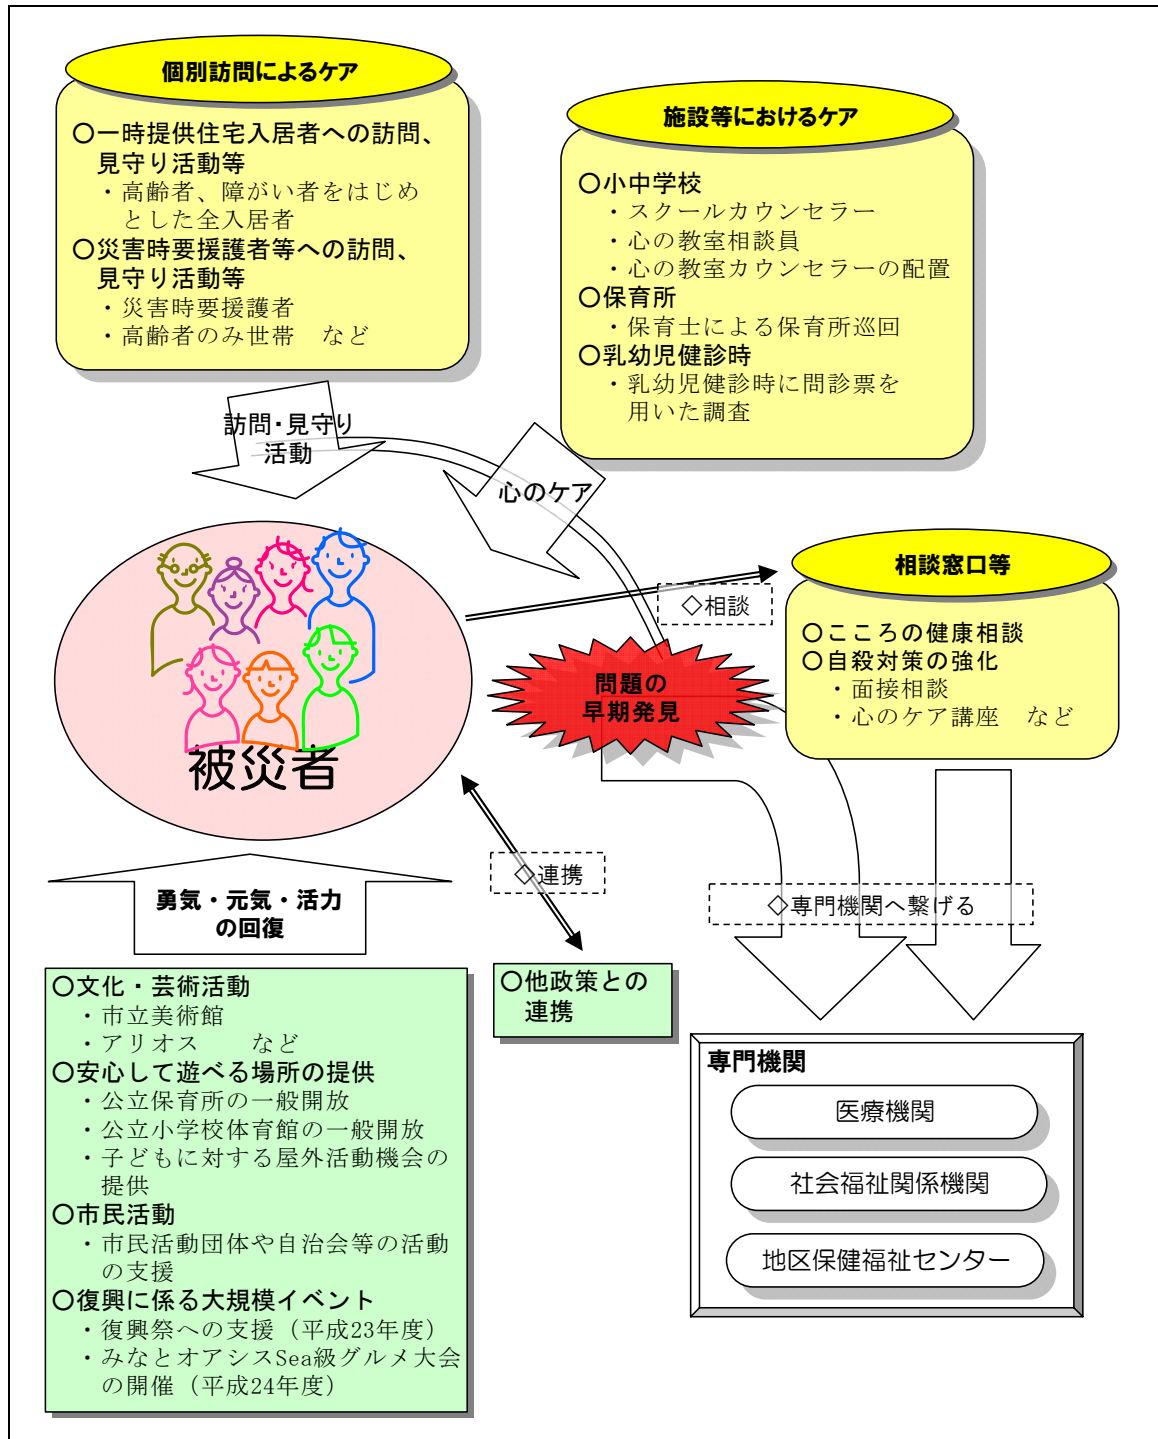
個別訪問によるケア

○一時提供住宅入居者への訪問、見守り活動等
・高齢者、障がい者をはじめとした全入居者
○災害時要援護者等への訪問、見守り活動等
・災害時要援護者
・高齢者のみ世帯　など

施設等におけるケア

○小中学校
・スクールカウンセラー
・心の教室相談員
・心の教室カウンセラーの配置
○保育所
・保育士による保育所巡回
○乳幼児健診時
・乳幼児健診時に問診票を用いた調査

訪問・見守り活動

心のケア

被災者

◇相談

相談窓口等

○こころの健康相談
○自殺対策の強化
・面接相談
・心のケア講座　など

問題の早期発見

◇連携

◇専門機関へ繋げる

勇気・元気・活力の回復

○文化・芸術活動
・市立美術館
・アリオス　　など
○安心して遊べる場所の提供
・公立保育所の一般開放
・公立小学校体育館の一般開放
・子どもに対する屋外活動機会の提供
○市民活動
・市民活動団体や自治会等の活動の支援
○復興に係る大規模イベント
・復興祭への支援（平成23年度）
・みなとオアシスSea級グルメ大会の開催（平成24年度）

○他政策との連携

専門機関

医療機関

社会福祉関係機関

地区保健福祉センター